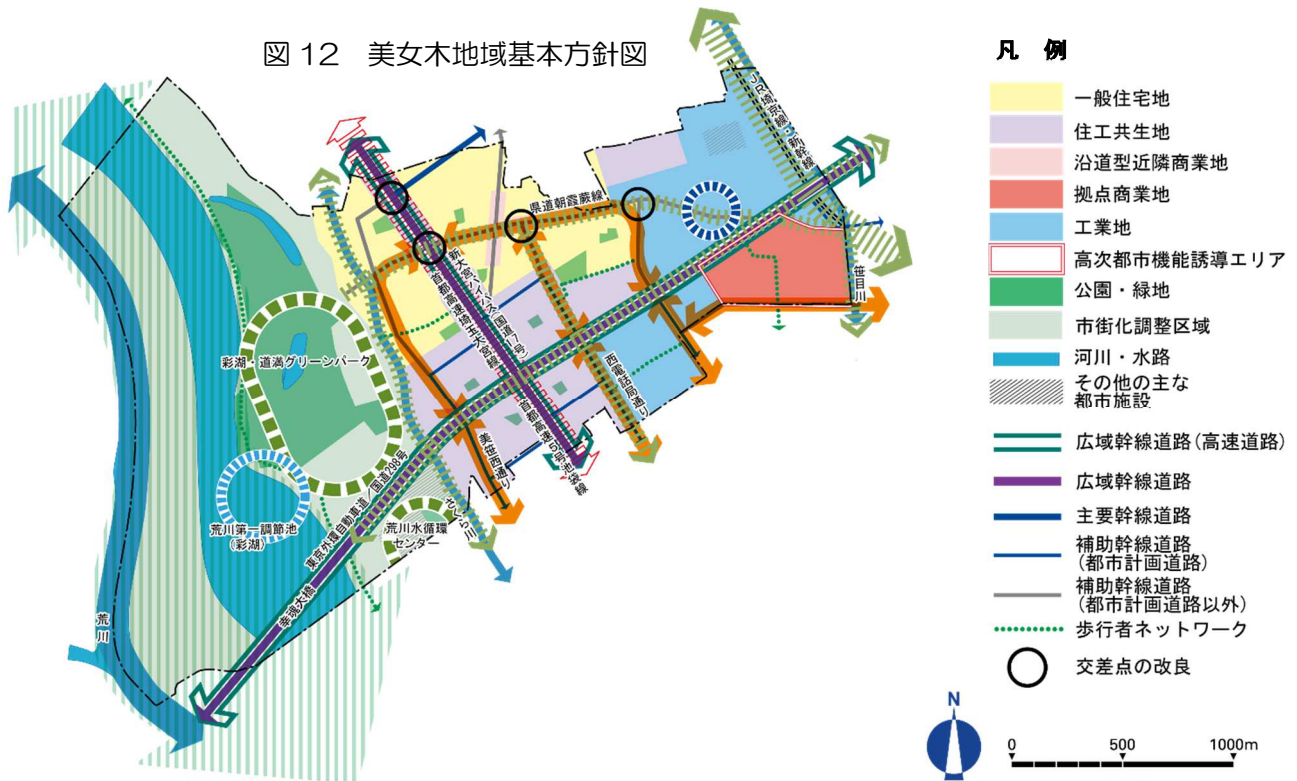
図 12　美女木地域基本方針図

凡　例
一般住宅地
住工共生地
沿道型近隣商業地
拠点商業地
工業地
高次都市機能誘導エリア
公園・緑地
市街化調整区域
河川・水路
その他の主な都市施設
広域幹線道路(高速道路)
広域幹線道路
主要幹線道路
補助幹線道路(都市計画道路)
補助幹線道路(都市計画道路以外)
歩行者ネットワーク
交差点の改良

彩湖・道満グリーンパーク
荒川第一調節池(彩湖)
荒川水循環センター
荒川
幸魂大橋
東京外環自動車道／国道298号
さくら川
美笹西通り
首都高速埼玉大宮線
新大宮バイパス(国道17号)
首都高速5号池袋線
県道朝霞蕨線
西電話局通り
JR埼京線・新幹線
笹目川

N
0　500　1000m